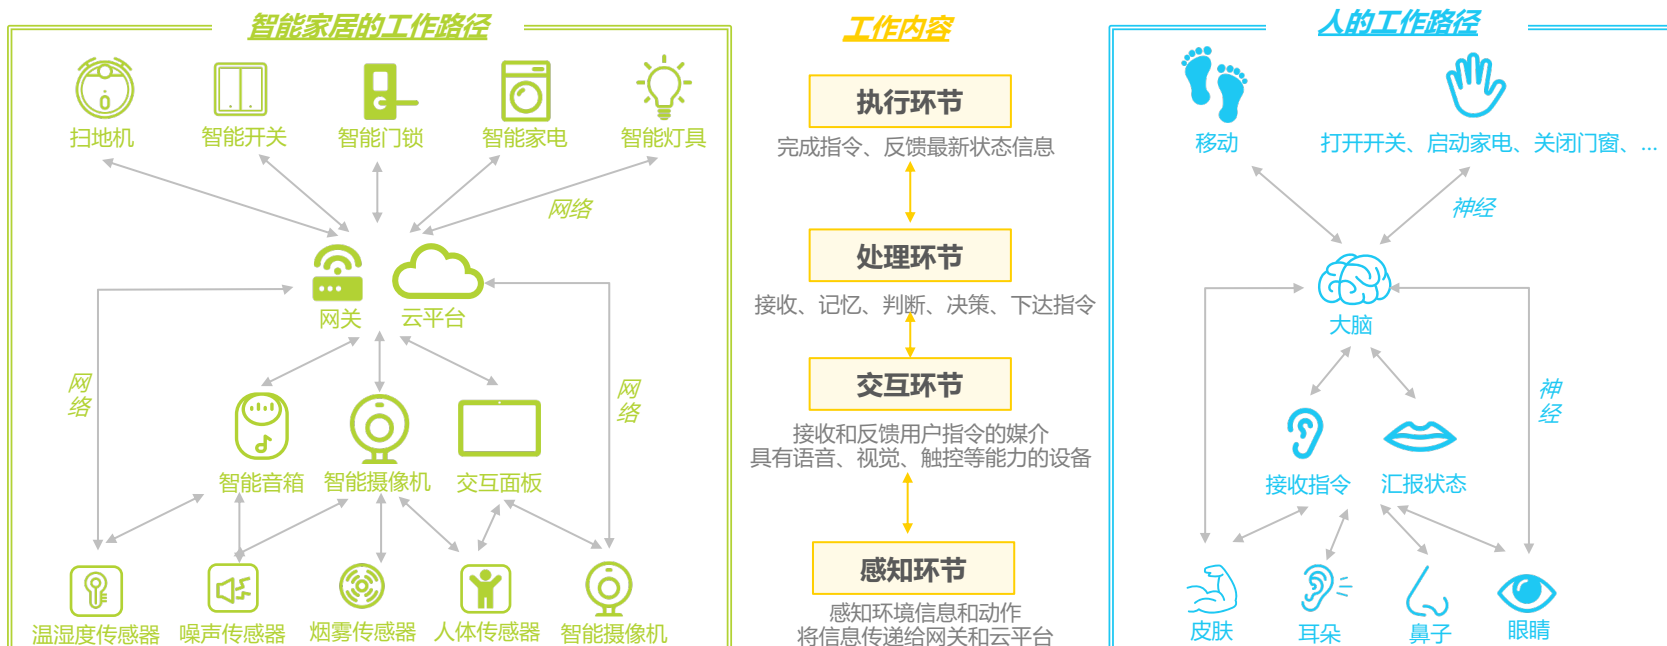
智能家居的工作路径

扫地机 智能开关 智能门锁 智能家电 智能灯具

网络

网关 云平台

网络

网络

智能音箱 智能摄像机 交互面板

温湿度传感器 噪声传感器 烟雾传感器 人体传感器 智能摄像机

工作内容

执行环节

完成指令、反馈最新状态信息

处理环节

接收、记忆、判断、决策、下达指令

交互环节

接收和反馈用户指令的媒介
具有语音、视觉、触控等能力的设备

感知环节

感知环境信息和动作
将信息传递给网关和云平台

人的工作路径

移动 打开开关、启动家电、关闭门窗、...

神经

大脑

神经

接收指令 汇报状态

皮肤 耳朵 鼻子 眼睛